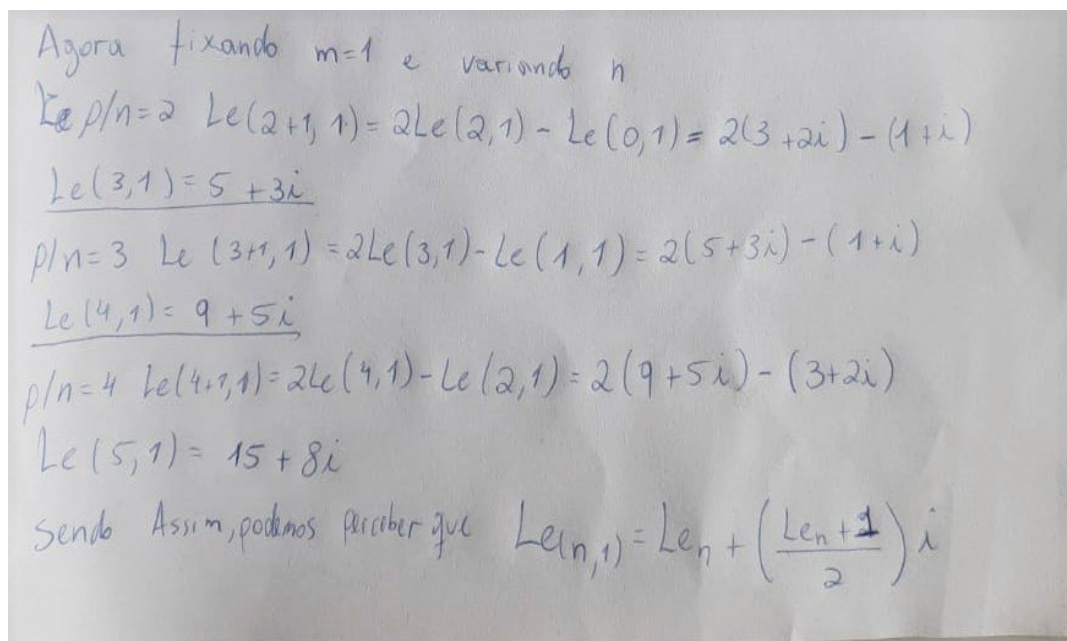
Agora fixando $m=1$ e variando $n$

~~Le~~ p/$n=2$ $Le(2+1,1) = 2Le(2,1) - Le(0,1) = 2(3+2i) - (1+i)$

$Le(3,1) = 5+3i$

p/$n=3$ $Le(3+1,1) = 2Le(3,1) - Le(1,1) = 2(5+3i) - (1+i)$

$Le(4,1) = 9+5i$

p/$n=4$ $Le(4+1,1) = 2Le(4,1) - Le(2,1) = 2(9+5i) - (3+2i)$

$Le(5,1) = 15+8i$

Sendo Assim, podemos perceber que $Le(n,1) = Le_n + \left(\frac{Le_n+1}{2}\right)i$